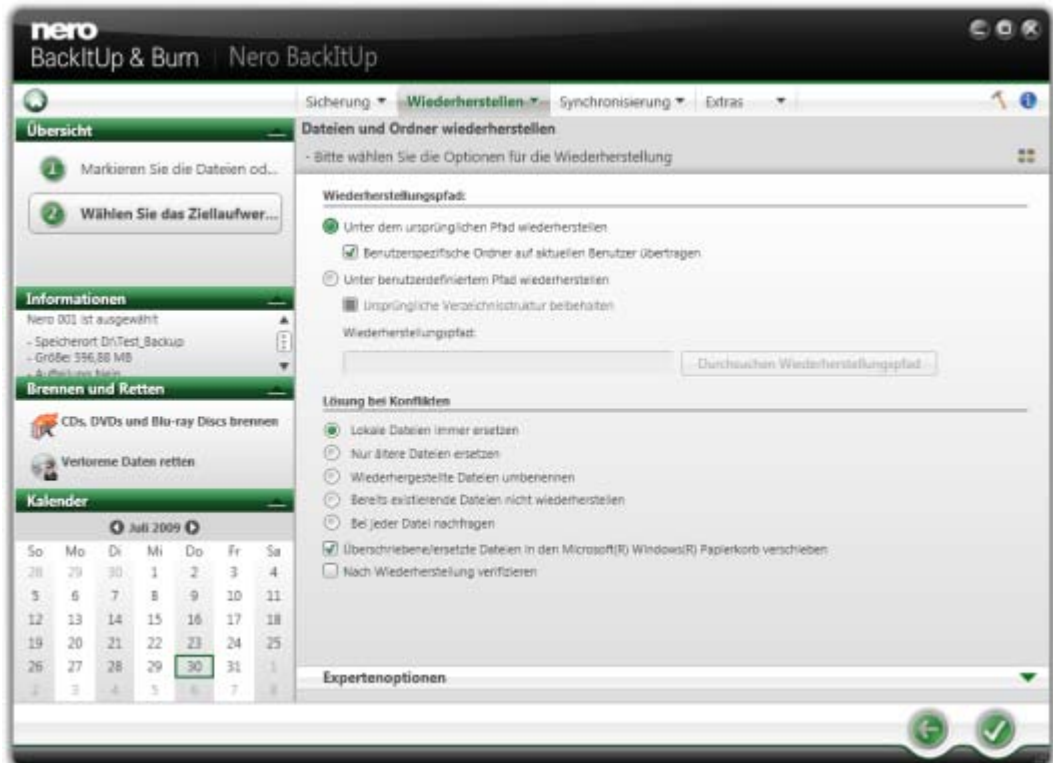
nero
BackItUp & Burn | Nero BackItUp

Sicherung ▾ Wiederherstellen ▾ Synchronisierung ▾ Extras ▾

Übersicht

1 Markieren Sie die Dateien od...

2 Wählen Sie das Ziellaufwer...

Informationen

Nero 001 ist ausgewählt

- Speicherort D:\Test_Backup
- Größe: 596,88 MB
- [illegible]

Brennen und Retten

CDs, DVDs und Blu-ray Discs brennen

Verlorene Daten retten

Kalender

Juli 2009

| So | Mo | Di | Mi | Do | Fr | Sa |
|---|---|---|---|---|---|---|
| 28 | 29 | 30 | 1 | 2 | 3 | 4 |
| 5 | 6 | 7 | 8 | 9 | 10 | 11 |
| 12 | 13 | 14 | 15 | 16 | 17 | 18 |
| 19 | 20 | 21 | 22 | 23 | 24 | 25 |
| 26 | 27 | 28 | 29 | 30 | 31 | 1 |
| 2 | 3 | 4 | 5 | 6 | 7 | 8 |

Dateien und Ordner wiederherstellen

- Bitte wählen Sie die Optionen für die Wiederherstellung

Wiederherstellungspfad:

Unter dem ursprünglichen Pfad wiederherstellen

Benutzerspezifische Ordner auf aktuellen Benutzer übertragen

Unter benutzerdefiniertem Pfad wiederherstellen

Ursprüngliche Verzeichnisstruktur beibehalten

Wiederherstellungspfad:

Durchsuchen Wiederherstellungspfad

Lösung bei Konflikten

Lokale Dateien immer ersetzen

Nur ältere Dateien ersetzen

Wiederhergestellte Dateien umbenennen

Bereits existierende Dateien nicht wiederherstellen

Bei jeder Datei nachfragen

Überschriebene/ersetzte Dateien in den Microsoft(R) Windows(R) Papierkorb verschieben

Nach Wiederherstellung verifizieren

Expertenoptionen